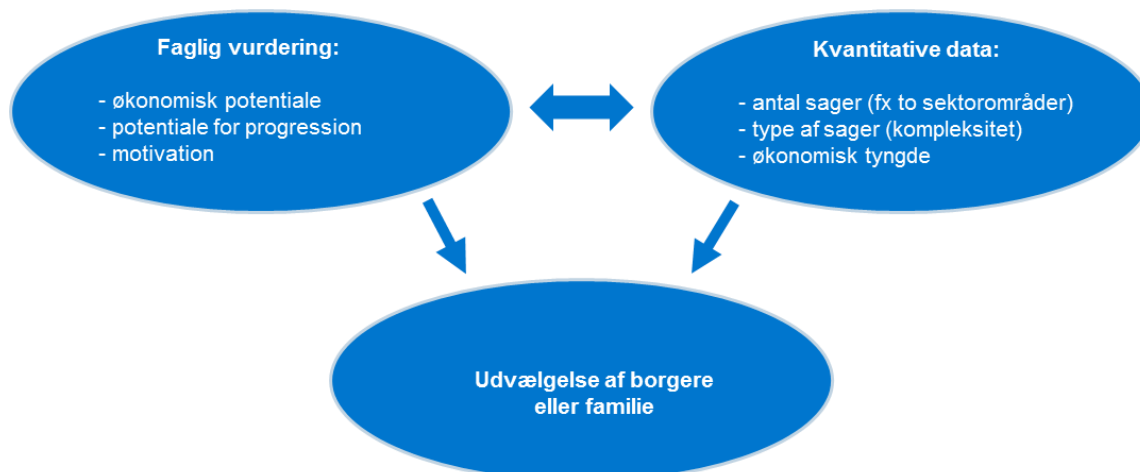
Faglig vurdering:

- økonomisk potentiale
- potentiale for progression
- motivation

Kvantitative data:

- antal sager (fx to sektorområder)
- type af sager (kompleksitet)
- økonomisk tyngde

Udvælgelse af borgere eller familie